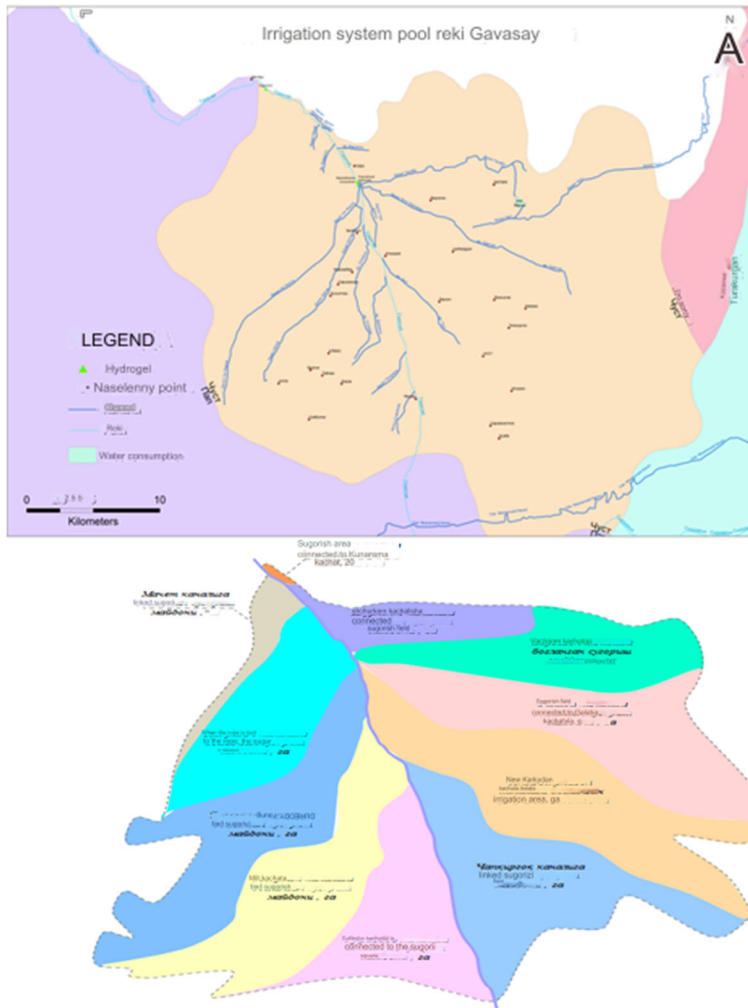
Irrigation system pool reki Gavasay

N

A

LEGEND

Hydrogel

Naselenny point

Reki

Water consumption

0 10

Kilometers

Turakurgan

Sugorish area connected to Kunarisma kadnat, 20 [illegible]

Масчет каналига linked sugori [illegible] майдони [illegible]

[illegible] kachalaha connected sugorish field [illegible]

Varzgom kachalaga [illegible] боғланган суғориш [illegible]

Sugorish field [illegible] connected to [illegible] kachalala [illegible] га

New Karkudon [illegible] irrigation area, ga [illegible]

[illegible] connected fed sugorish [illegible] майдони, га

Чанкургон каналига linked sugorizi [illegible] майдони, га

Mil kachala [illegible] fed sugorish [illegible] майдони, га

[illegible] kachalalat to connected to the sugorish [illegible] га